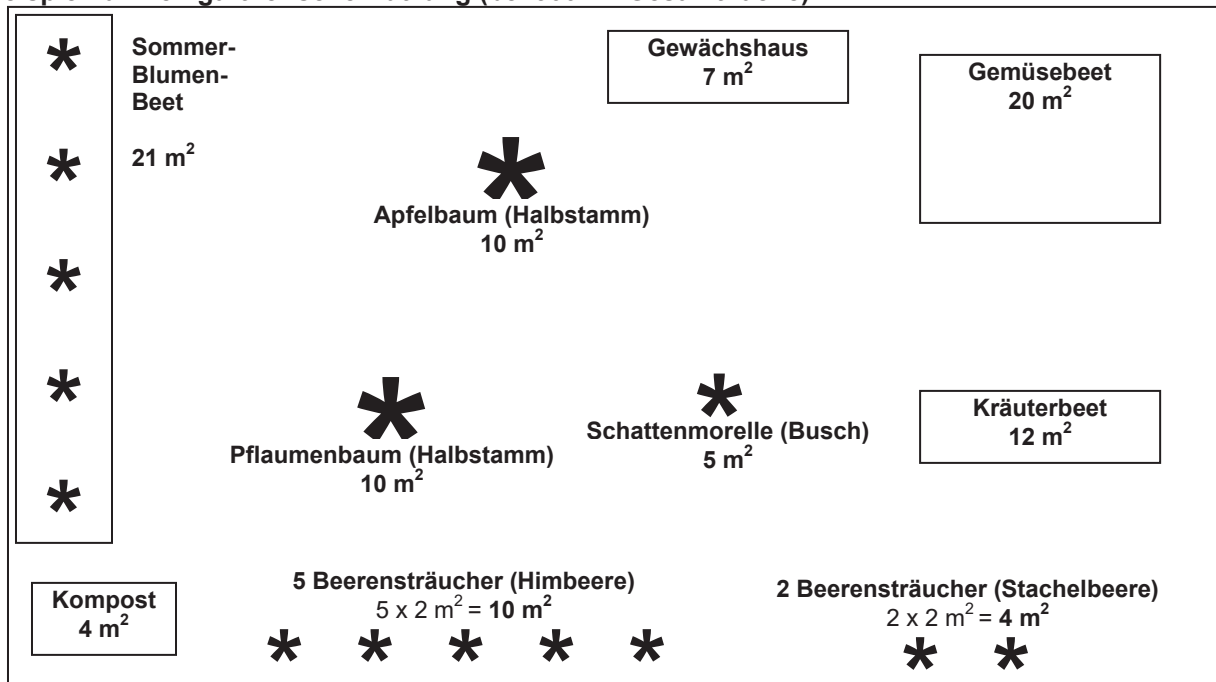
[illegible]

Sommer-Blumen-Beet

21 $m^2$

Gewächshaus
7 $m^2$

Gemüsebeet
20 $m^2$

Apfelbaum (Halbstamm)
10 $m^2$

Schattenmorelle (Busch)
5 $m^2$

Kräuterbeet
12 $m^2$

Pflaumenbaum (Halbstamm)
10 $m^2$

Kompost
4 $m^2$

5 Beerensträucher (Himbeere)
5 x 2 $m^2$ = **10 $m^2$**

2 Beerensträucher (Stachelbeere)
2 x 2 $m^2$ = **4 $m^2$**